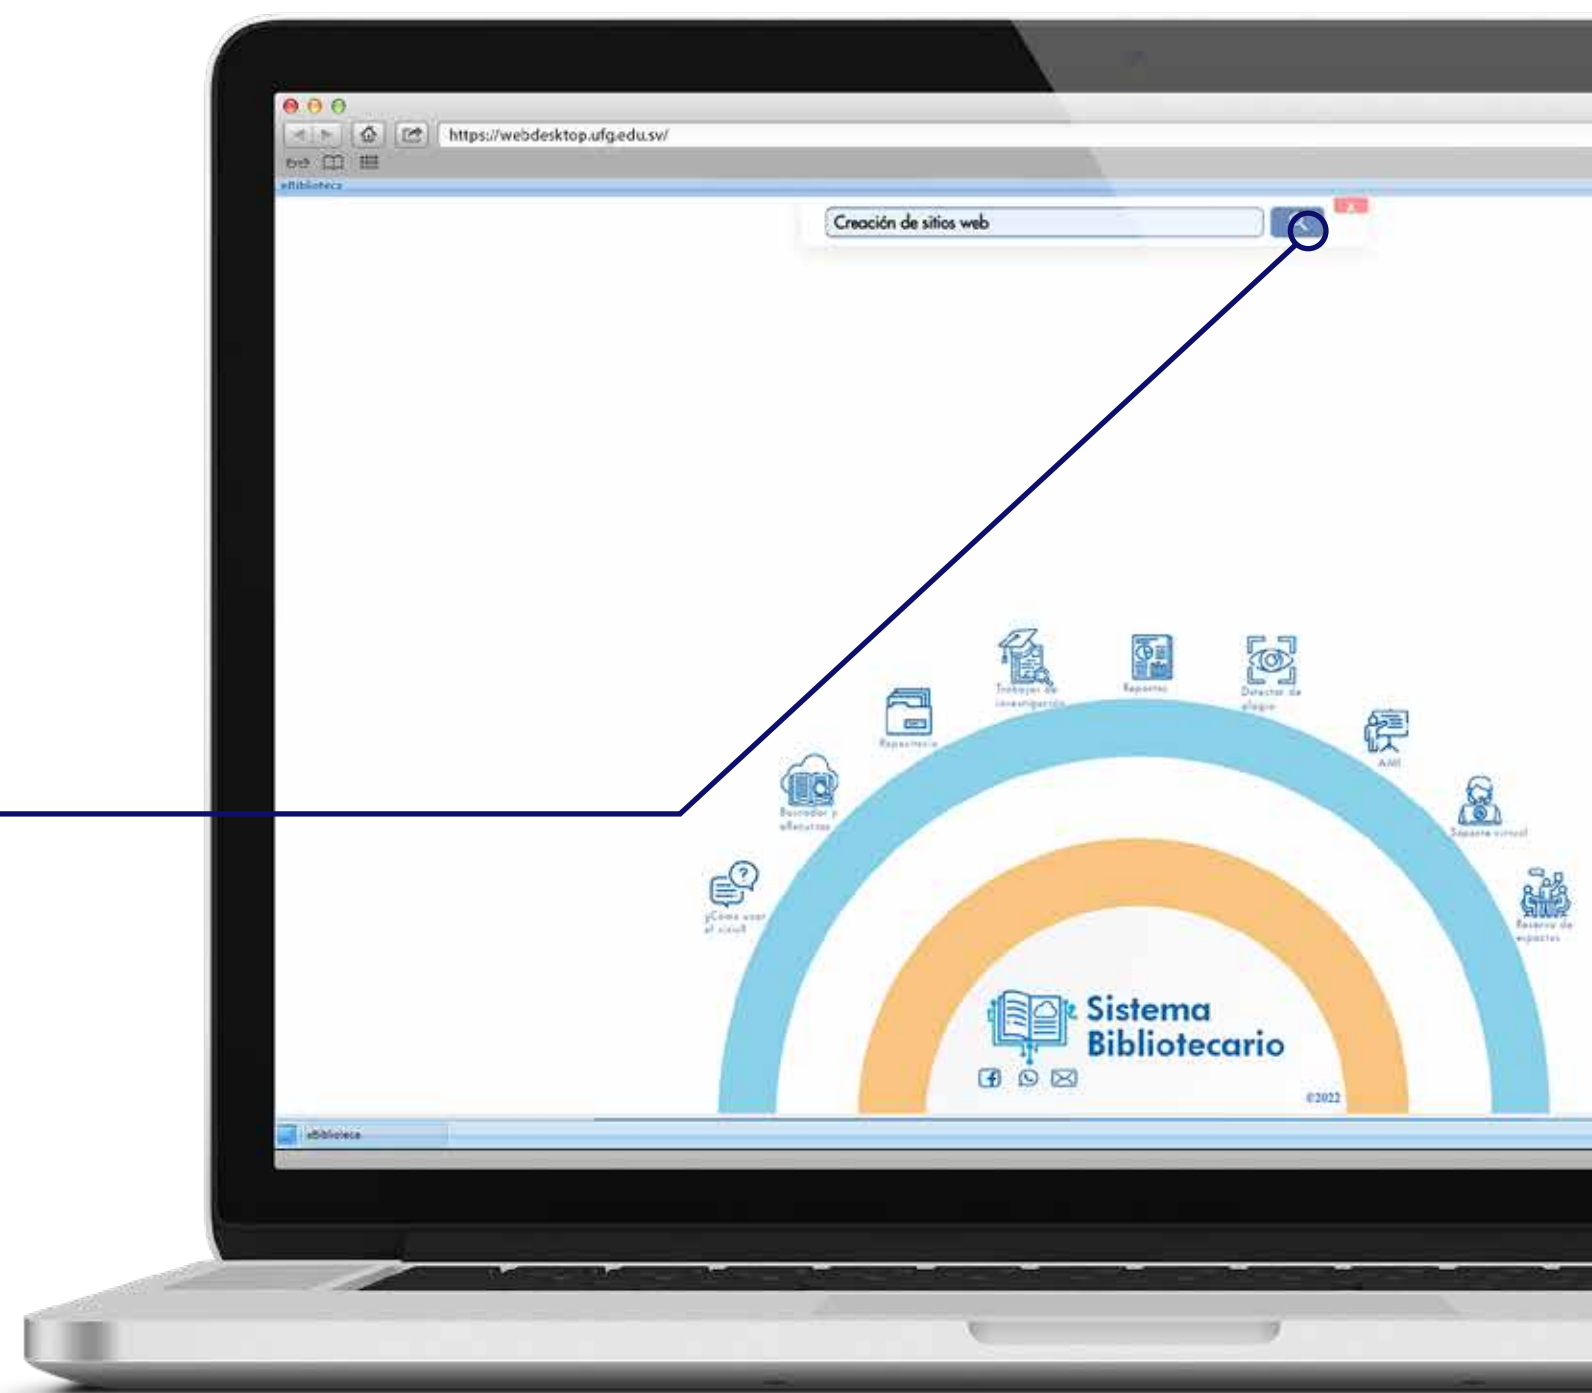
https://webdesktop.ufg.edu.sv/

eBiblioteca

Creación de sitios web

Trabajos de investigación

Reportes

Detector de plagio

Repositorio

AMI

Buscador y eRecursos

Soporte virtual

¿Cómo usar el visor?

Reserva de espacios

Sistema Bibliotecario

©2022

eBiblioteca